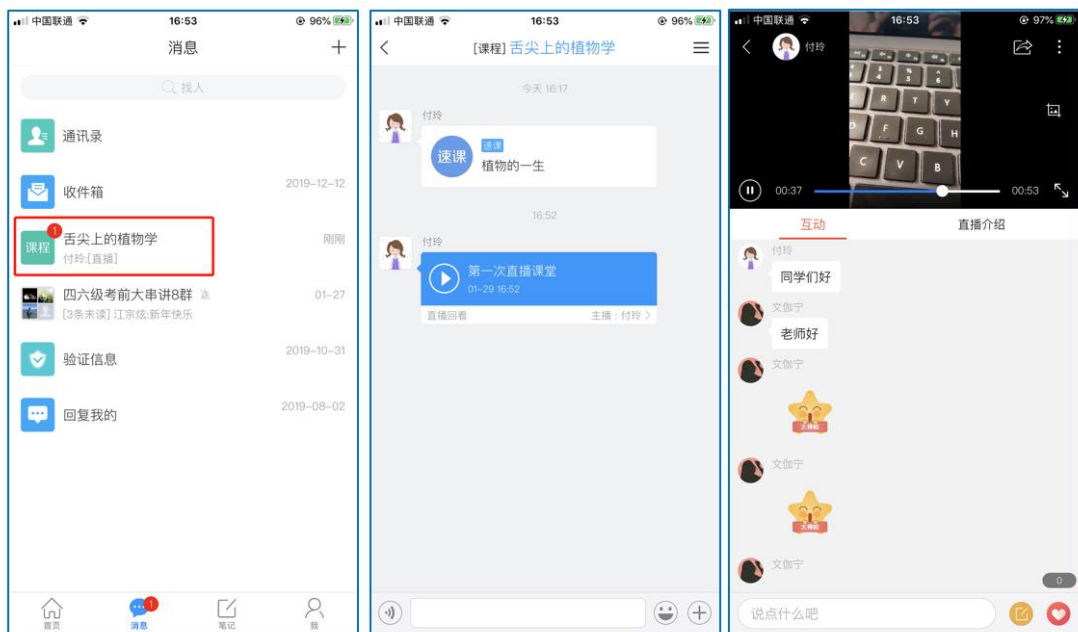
中国联通 16:53 96%

消息 +

找人

通讯录

收件箱 2019-12-12

课程 1 舌尖上的植物学 刚刚
付玲:[直播]

四六级考前大串讲8群 01-27
[3条未读] 江宗炫:新年快乐

验证信息 2019-10-31

回复我的 2019-08-02

首页 消息 1 笔记 我

中国联通 16:53 96%

[课程] 舌尖上的植物学

今天 16:17

付玲

速课 速课
植物的一生

16:52

付玲

第一次直播课堂
01-29 16:52

直播回看 主播:付玲

中国联通 16:53 97%

付玲

R T Y
F G H
C V B

00:37 00:53

互动 直播介绍

付玲
同学们好

文伽宁
老师好

文伽宁
大拇指

文伽宁
大拇指

文伽宁

0

说点什么吧